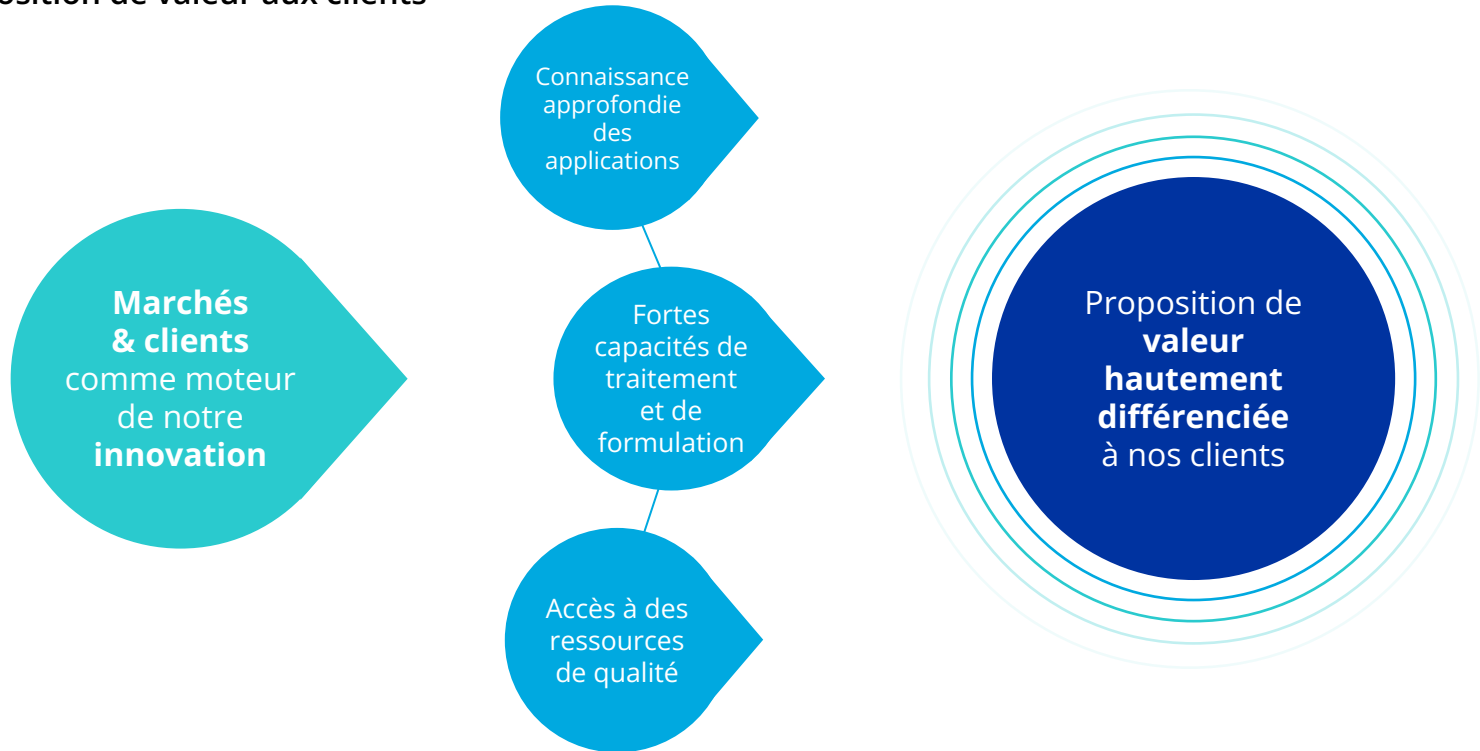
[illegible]osition de valeur aux clients

Marchés & clients comme moteur de notre innovation

Connaissance approfondie des applications

Fortes capacités de traitement et de formulation

Accès à des ressources de qualité

Proposition de valeur hautement différenciée à nos clients